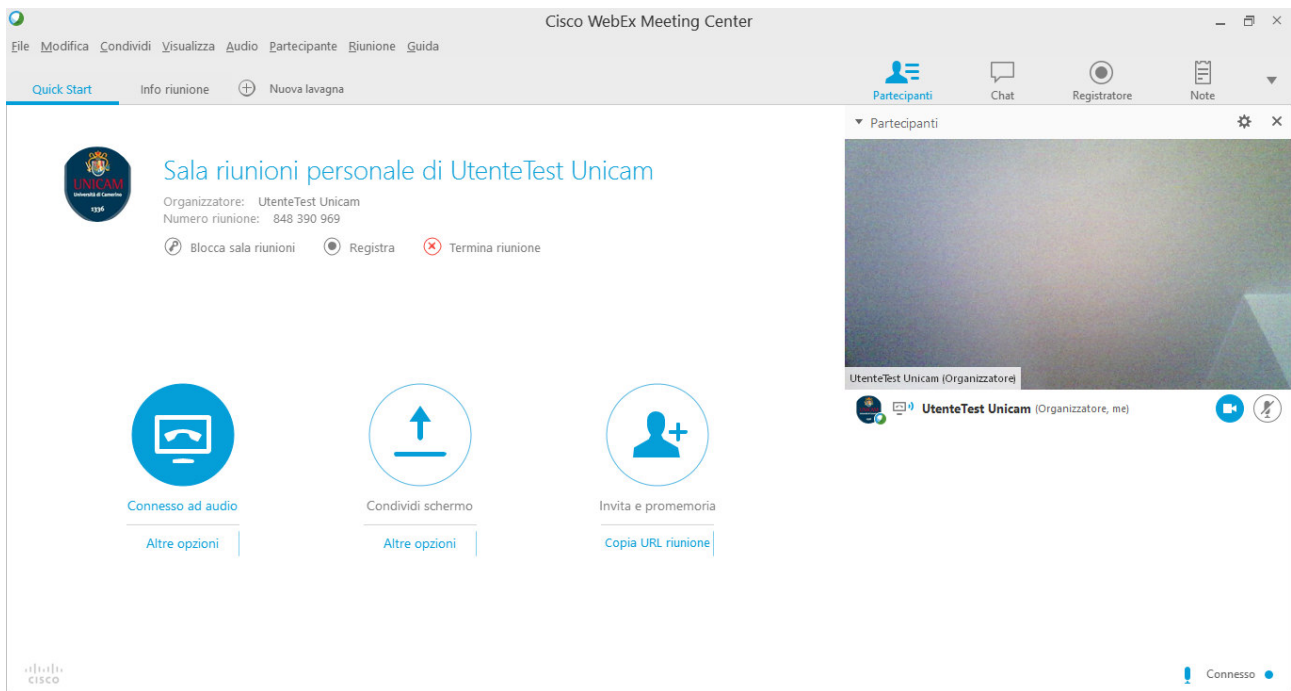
Cisco WebEx Meeting Center

File Modifica Condividi Visualizza Audio Partecipante Riunione Guida

Quick Start Info riunione Nuova lavagna

Partecipanti Chat Registratore Note

Partecipanti

UNICAM Università di Camerino 1336

Sala riunioni personale di UtenteTest Unicam

Organizzatore: UtenteTest Unicam
Numero riunione: 848 390 969

Blocca sala riunioni Registra Termina riunione

UtenteTest Unicam (Organizzatore)

UtenteTest Unicam (Organizzatore, me)

Connesso ad audio
Altre opzioni

Condividi schermo
Altre opzioni

Invita e promemoria
Copia URL riunione

cisco

Connesso